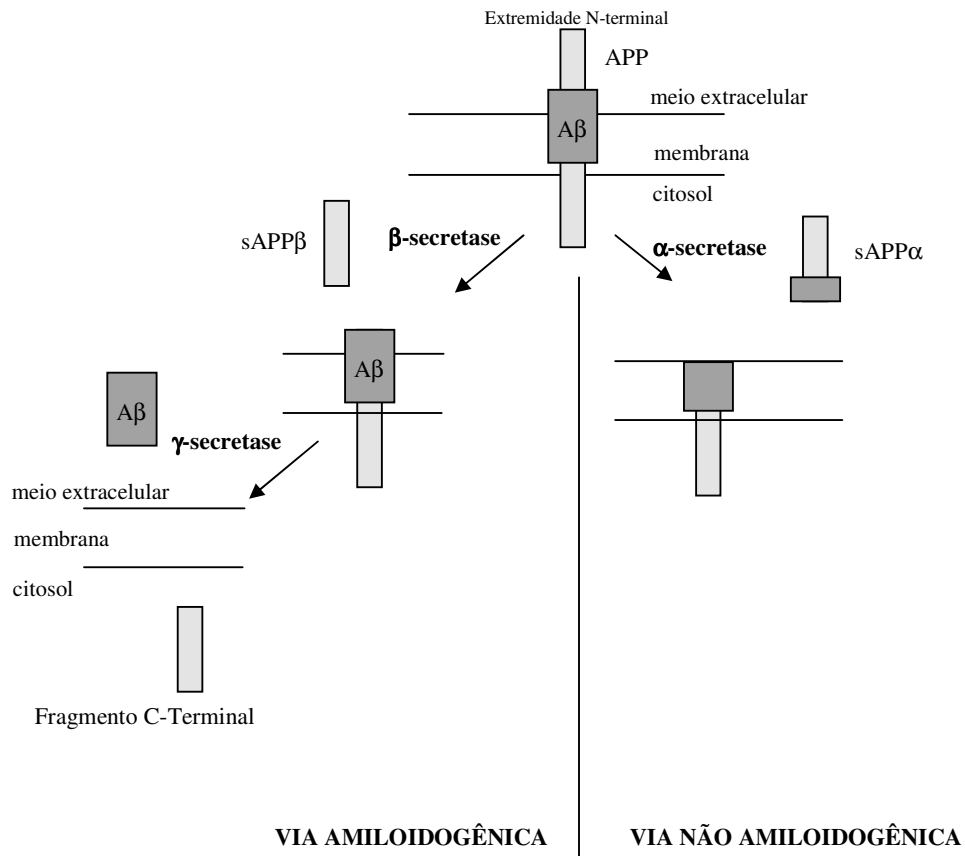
Extremidade N-terminal

APP

meio extracelular

Aβ

membrana

citosol

sAPPβ

β-secretase

α-secretase

sAPPα

Aβ

Aβ

γ-secretase

meio extracelular

membrana

citosol

Fragmento C-Terminal

VIA AMILOIDOGÊNICA

VIA NÃO AMILOIDOGÊNICA